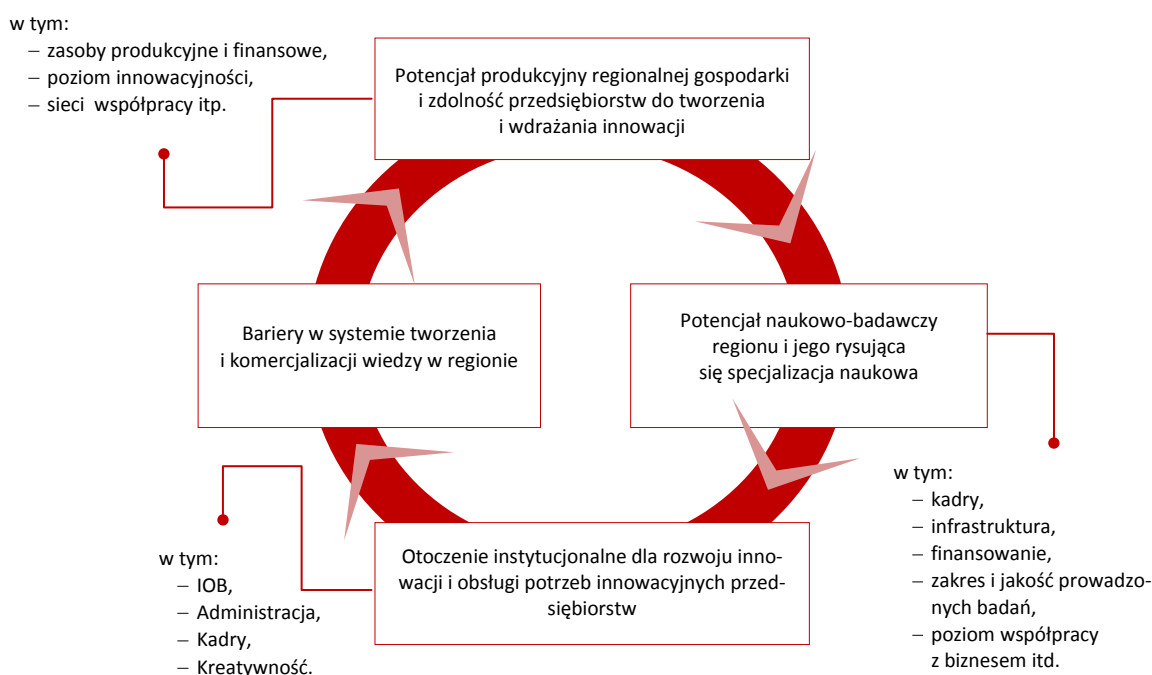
w tym:
– zasoby produkcyjne i finansowe,
– poziom innowacyjności,
– sieci współpracy itp.

Potencjał produkcyjny regionalnej gospodarki i zdolność przedsiębiorstw do tworzenia i wdrażania innowacji

Bariery w systemie tworzenia i komercjalizacji wiedzy w regionie

Potencjał naukowo-badawczy regionu i jego rysująca się specjalizacja naukowa

w tym:
– kadry,
– infrastruktura,
– finansowanie,
– zakres i jakość prowadzonych badań,
– poziom współpracy z biznesem itd.

Otoczenie instytucjonalne dla rozwoju innowacji i obsługi potrzeb innowacyjnych przedsiębiorstw

w tym:
– IOB,
– Administracja,
– Kadry,
– Kreatywność.